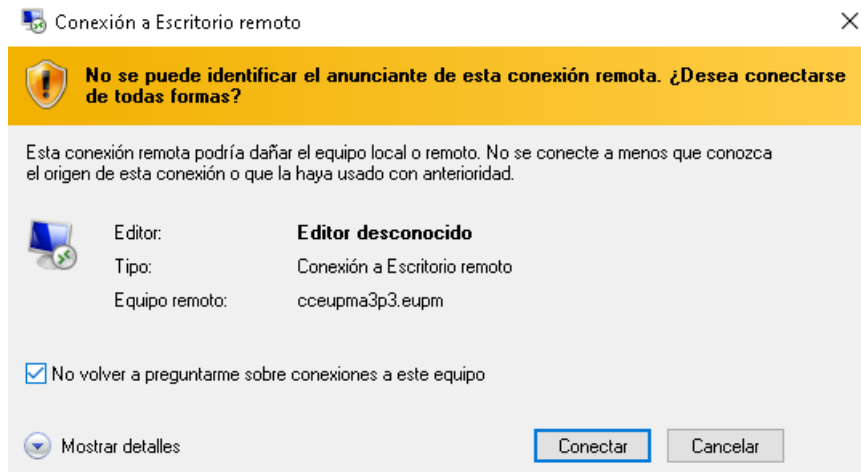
Conexión a Escritorio remoto

No se puede identificar el anunciante de esta conexión remota. ¿Desea conectarse de todas formas?

Esta conexión remota podría dañar el equipo local o remoto. No se conecte a menos que conozca el origen de esta conexión o que la haya usado con anterioridad.

| | |
|---|---|
| Editor: | Editor desconocido |
| Tipo: | Conexión a Escritorio remoto |
| Equipo remoto: | cceupma3p3.eupm |

No volver a preguntarme sobre conexiones a este equipo

Mostrar detalles

Conectar

Cancelar